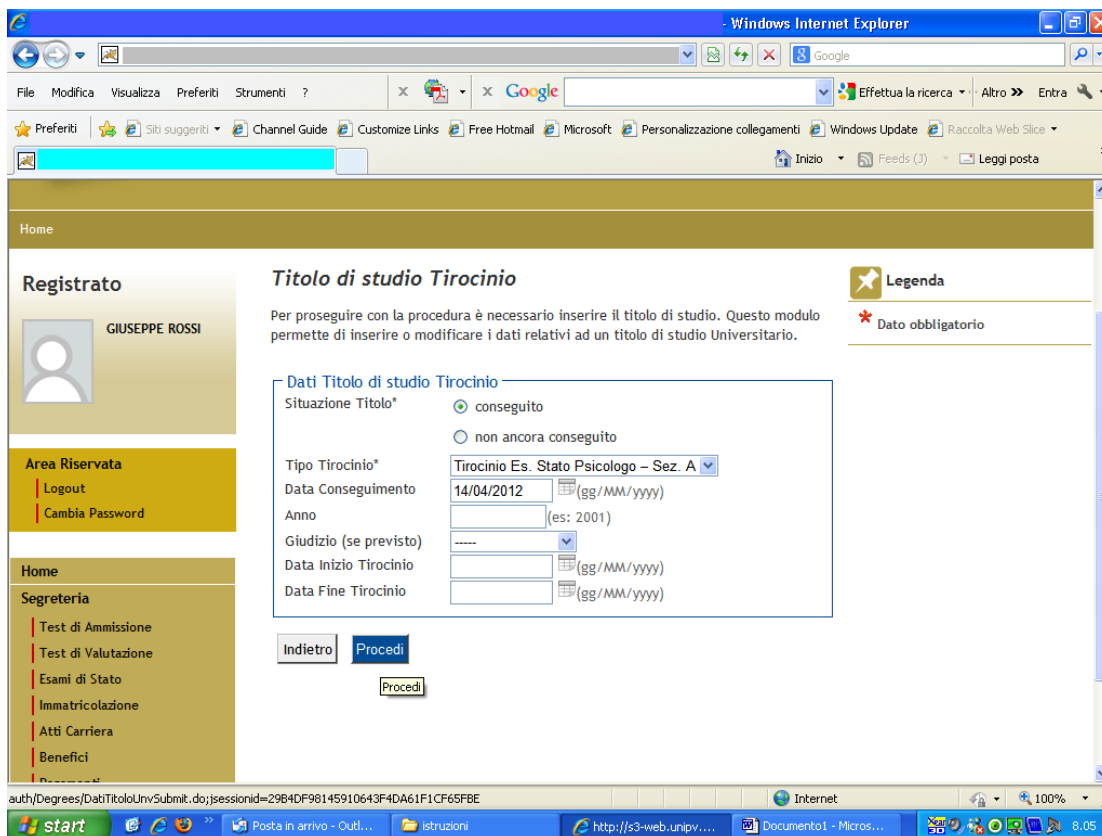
- Windows Internet Explorer

Google

File Modifica Visualizza Preferiti Strumenti ?

x Google

Effettua la ricerca Altro >> Entra

Preferiti Siti suggeriti Channel Guide Customize Links Free Hotmail Microsoft Personalizzazione collegamenti Windows Update Raccolta Web Slice

Inizio Feeds (J) Leggi posta

Home

Registrato

GIUSEPPE ROSSI

Area Riservata
Logout
Cambia Password

Home
Segreteria
Test di Ammissione
Test di Valutazione
Esami di Stato
Immatricolazione
Atti Carriera
Benefici
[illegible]

Titolo di studio Tirocinio

Per proseguire con la procedura è necessario inserire il titolo di studio. Questo modulo permette di inserire o modificare i dati relativi ad un titolo di studio Universitario.

Dati Titolo di studio Tirocinio

Situazione Titolo* conseguito

non ancora conseguito

Tipo Tirocinio* Tirocinio Es. Stato Psicologo – Sez. A

Data Conseguimento 14/04/2012 (gg/MM/yyyy)

Anno (es: 2001)

Giudizio (se previsto) -----

Data Inizio Tirocinio (gg/MM/yyyy)

Data Fine Tirocinio (gg/MM/yyyy)

Indietro Procedi

Procedi

Legenda

* Dato obbligatorio

auth/Degrees/DatiTitoloUnvSubmit.do;jsessionid=29B4DF98145910643F4DA61F1CF65FBE

Internet 100%

start Posta in arrivo - Outl... istruzioni http://s3-web.unipv.... Documento1 - Micros... 8.05